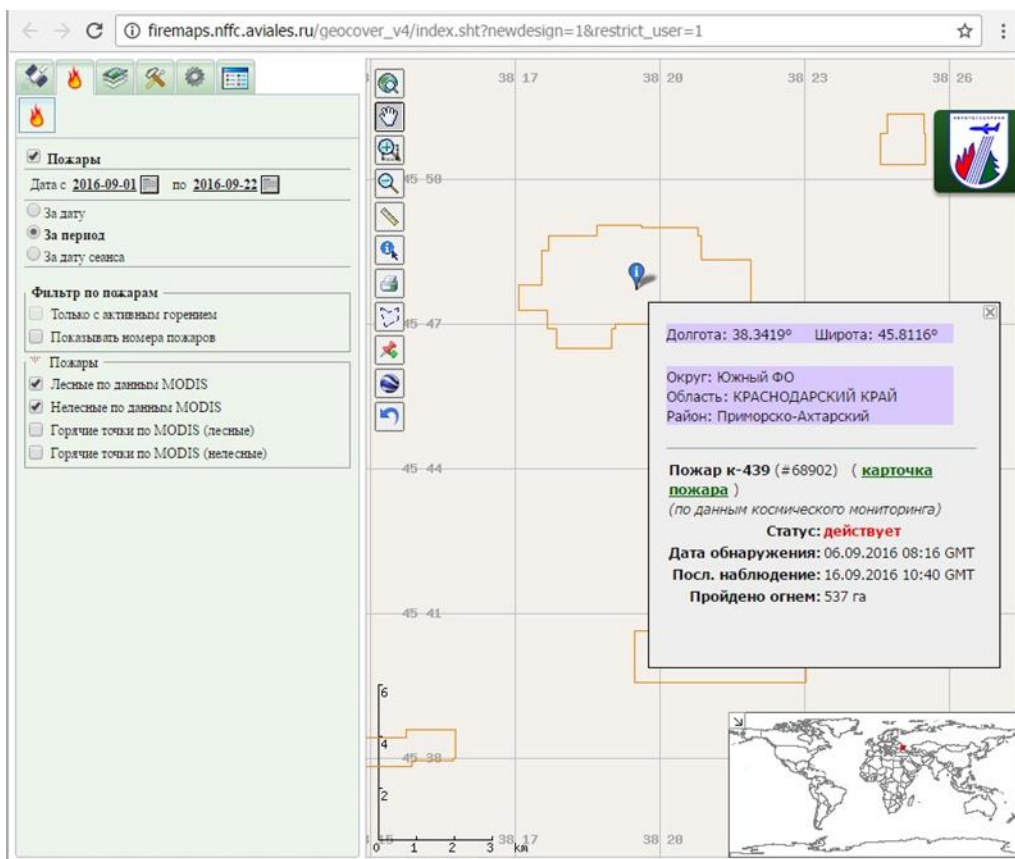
firemaps.nffc.aviales.ru/geocover_v4/index.sht?newdesign=1&restrict_user=1

Пожары
Дата с 2016-09-01 по 2016-09-22
За дату
За период
За дату сеанса

Фильтр по пожарам
Только с активным горением
Показывать номера пожаров

Пожары
Лесные по данным MODIS
Нелесные по данным MODIS
Горячие точки по MODIS (лесные)
Горячие точки по MODIS (нелесные)

38 17
38 20
38 23
38 26
45 50
45 47
45 44
45 41
45 38

Долгота: 38.3419°   Широта: 45.8116°

Округ: Южный ФО
Область: КРАСНОДАРСКИЙ КРАЙ
Район: Приморско-Ахтарский

Пожар к-439 (#68902) ( карточка пожара )
(по данным космического мониторинга)
Статус: действует
Дата обнаружения: 06.09.2016 08:16 GMT
Посл. наблюдение: 16.09.2016 10:40 GMT
Пройдено огнем: 537 га

6
4
2
0 1 2 3 km
38 17
38 20